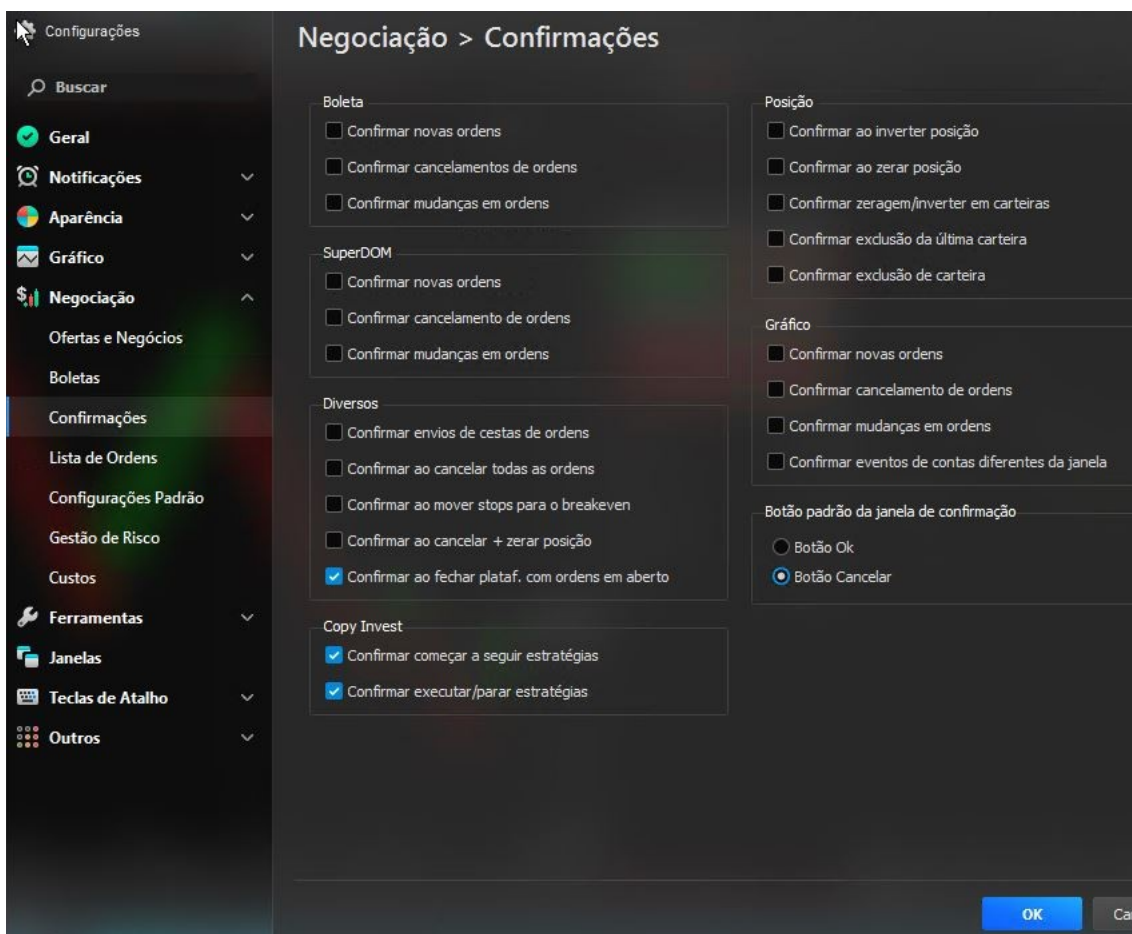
Configurações

Buscar

Geral
Notificações
Aparência
Gráfico
Negociação
Ofertas e Negócios
Boletas
Confirmações
Lista de Ordens
Configurações Padrão
Gestão de Risco
Custos
Ferramentas
Janelas
Teclas de Atalho
Outros

Negociação > Confirmações

Boleta
Confirmar novas ordens
Confirmar cancelamentos de ordens
Confirmar mudanças em ordens

SuperDOM
Confirmar novas ordens
Confirmar cancelamento de ordens
Confirmar mudanças em ordens

Diversos
Confirmar envios de cestas de ordens
Confirmar ao cancelar todas as ordens
Confirmar ao mover stops para o breakeven
Confirmar ao cancelar + zerar posição
Confirmar ao fechar plataf. com ordens em aberto

Copy Invest
Confirmar começar a seguir estratégias
Confirmar executar/parar estratégias

Posição
Confirmar ao inverter posição
Confirmar ao zerar posição
Confirmar zeragem/inverter em carteiras
Confirmar exclusão da última carteira
Confirmar exclusão de carteira

Gráfico
Confirmar novas ordens
Confirmar cancelamento de ordens
Confirmar mudanças em ordens
Confirmar eventos de contas diferentes da janela

Botão padrão da janela de confirmação
Botão Ok
Botão Cancelar

OK
Ca